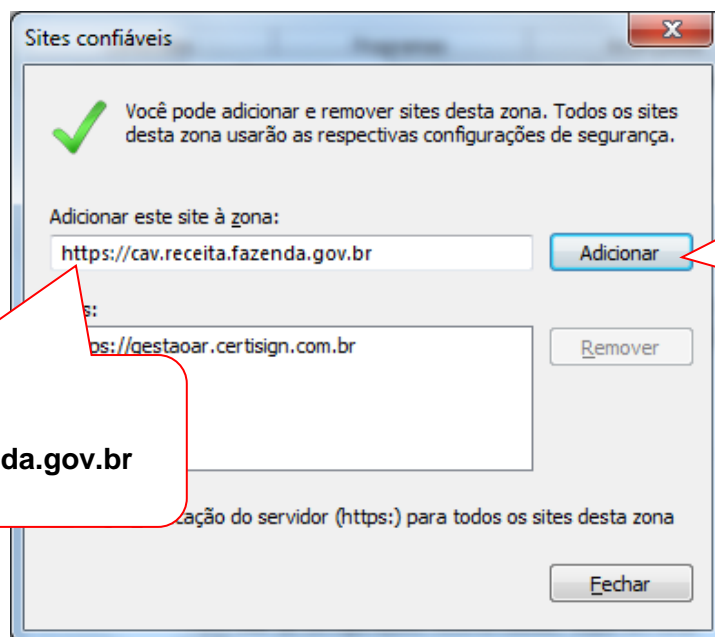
Sites confiáveis

Você pode adicionar e remover sites desta zona. Todos os sites desta zona usarão as respectivas configurações de segurança.

Adicionar este site à zona:

https://cav.receita.fazenda.gov.br

Adicionar

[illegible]s:

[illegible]ps://gestaoar.certisign.com.br

Remover

da.gov.br

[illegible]cação do servidor (https:) para todos os sites desta zona

Fechar